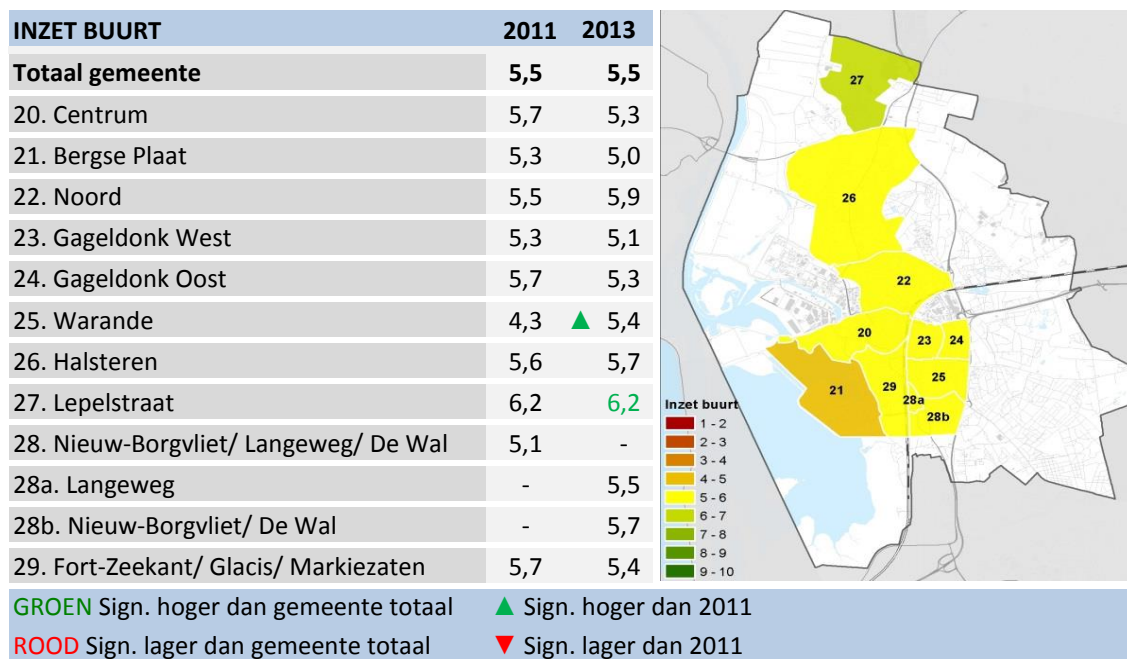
| INZET BUURT | 2011 | 2013 |
|---|---|---|
| Totaal gemeente | 5,5 | 5,5 |
| 20. Centrum | 5,7 | 5,3 |
| 21. Bergse Plaat | 5,3 | 5,0 |
| 22. Noord | 5,5 | 5,9 |
| 23. Gageldonk West | 5,3 | 5,1 |
| 24. Gageldonk Oost | 5,7 | 5,3 |
| 25. Warande | 4,3 | ▲ 5,4 |
| 26. Halsteren | 5,6 | 5,7 |
| 27. Lepelstraat | 6,2 | 6,2 |
| 28. Nieuw-Borgvliet/ Langeweg/ De Wal | 5,1 | - |
| 28a. Langeweg | - | 5,5 |
| 28b. Nieuw-Borgvliet/ De Wal | - | 5,7 |
| 29. Fort-Zeekant/ Glacis/ Markiezaten | 5,7 | 5,4 |

27
26
22
20
23
24
21
29
25
28a
28b

Inzet buurt
1 - 2
2 - 3
3 - 4
4 - 5
5 - 6
6 - 7
7 - 8
8 - 9
9 - 10

GROEN Sign. hoger dan gemeente totaal ▲ Sign. hoger dan 2011
ROOD Sign. lager dan gemeente totaal ▼ Sign. lager dan 2011